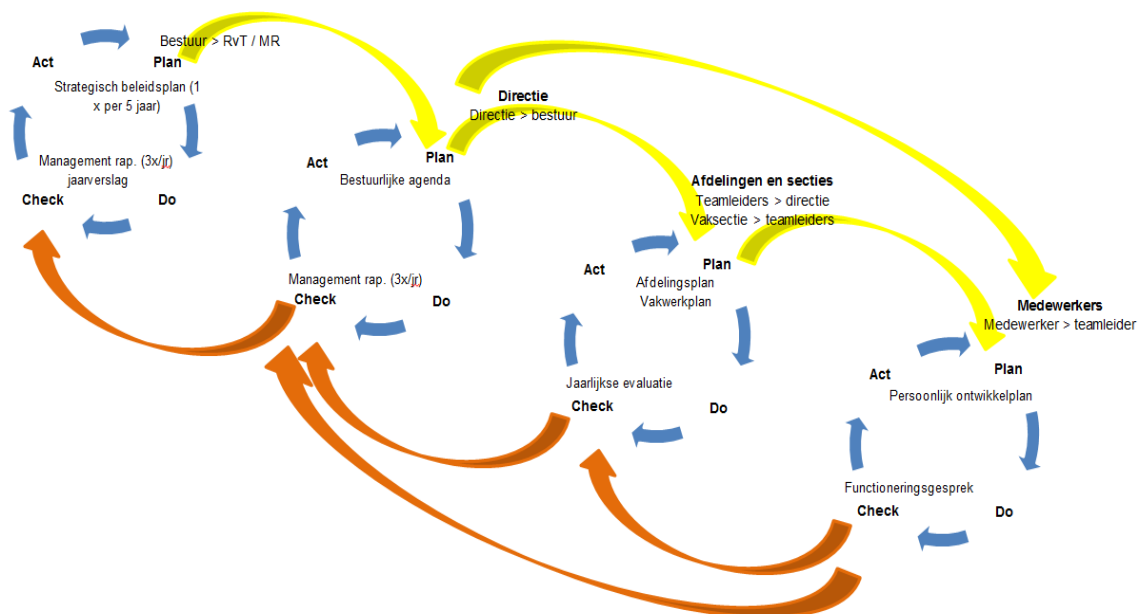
Bestuur > RvT / MR

Act

Plan

Strategisch beleidsplan (1 x per 5 jaar)

Management rap. (3x/jr) jaarverslag

Check

Do

Directie
Directie > bestuur

Act

Plan

Bestuurlijke agenda

Management rap. (3x/jr)

Check

Do

Afdelingen en secties
Teamleiders > directie
Vaksectie > teamleiders

Act

Plan

Afdelingsplan
Vakwerkplan

Jaarlijkse evaluatie

Check

Do

Medewerkers
Medewerker > teamleider

Act

Plan

Persoonlijk ontwikkelplan

Functioneringsgesprek

Check

Do